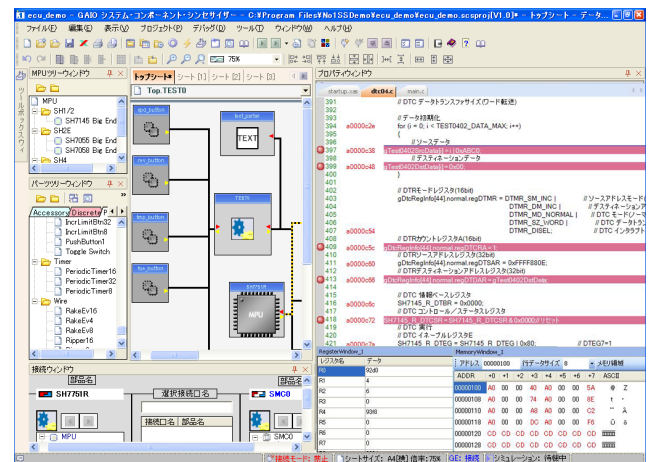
ecu_demo - GAIO システム・コンポーネント・シンセサイザー - C:¥Program Files¥No1SSDemo¥ecu_demo¥ecu_demo.scsproj[V1.0]* - トップシート - データ...

ファイル(F) 編集(E) 表示(V) プロジェクト(P) デバッグ(D) ツール(T) ウィンドウ(W) ヘルプ(H)

75%

MPUツリーウィンドウ

MPU
SH1/2
SH7145 Big End
SH2E
SH7055 Big End
SH7058 Big End
SH4

パーツツリーウィンドウ

Accessory Discrete

IncrLimitBtn32
IncrLimitBtn8
PushButton1
Toggle Switch
Timer
PeriodicTimer16
PeriodicTimer32
PeriodicTimer8
Wire
RakeEv16
RakeEv4
RakeEv8
Ripper16

トップシート シート[1] シート[2] シート[3]

Top.TEST0

gpio_button
mtr_button
tmu_button
tpu_button
lcd_panel
TEXT
TEET6
SH7145
MPU

プロパティウィンドウ

startup.sxx dtc04.c main.c

391 // DTC データトランスファサイズ(ワード転送)
392
393 // データ初期化
a0000c2e 394 for (i = 0; i < TEST0402_DATA_MAX; i++)
395 {
396 // ソースデータ
a0000c38 397 gTest0402SrcData[i] = i | 0xABC0;
398 // デスティネーションデータ
a0000c48 399 gTest0402DstData[i] = 0x00;
400 }
401
402 // DTRモードレジスタ(16bit)
403 gDtcRegInfo[44].normal.regDTMR = DTMR_SM_INC | // ソースアドレスモード
404 DTMR_DM_INC | // デスティネーションア
405 DTMR_MD_NORMAL | // DTC モード(ノーマ
406 DTMR_SZ_WORD | // DTC データトラ
a0000c54 407 DTMR_DISEL; // DTC インタラプト
408
409 // DTRカウントレジスタA(16bit)
a0000c5c 410 gDtcRegInfo[44].normal.regDTCRA = 1;
411 // DTRソースアドレスレジスタ(32bit)
a0000c60 412 gDtcRegInfo[44].normal.regDTSAR = 0xFFFF880E;
413 // DTRデスティネーションアドレスレジスタ(32bit)
a0000c66 414 gDtcRegInfo[44].normal.regDTDAR = gTest0402DstData;
415
416 // DTC 情報ベースレジスタ
a0000c6c 417 SH7145_R_DTBR = 0x0000;
418 // DTC コントロール／ステータスレジスタ
a0000c72 419 SH7145_R_DTCSR = SH7145_R_DTCSR & 0x0000;//リセット
420 // DTC 実行
421 // DTC イネーブルレジスタE
422 SH7145_R_DTEG = SH7145_R_DTEG | 0x80; // DTEG7=1

RegisterWindow_1

| レジスタ名 | データ |
|---|---|
| R0 | 92d0 |
| R1 | 4 |
| R2 | 6 |
| R3 | 0 |
| R4 | 93f8 |
| R5 | 0 |
| R6 | 0 |
| R7 | 0 |

MemoryWindow_1

アドレス 00000100 行データサイズ 8 メモリ編集

| ADDR | +0 | +1 | +2 | +3 | +4 | +5 | +6 | +7 | ASCII |
|---|---|---|---|---|---|---|---|---|---|
| 00000100 | A0 | 00 | 00 | A0 | A0 | 00 | 00 | 5A | |
| 00000108 | A0 | 00 | 00 | 74 | A0 | 00 | 00 | 8E | |
| 00000110 | A0 | 00 | 00 | A0 | A0 | 00 | 00 | C4 | |
| 00000118 | A0 | 00 | 00 | E8 | A0 | 00 | 00 | F6 | |
| 00000120 | CD | CD | CD | CD | CD | CD | CD | CD | |
| 00000128 | CD | CD | CD | CD | CD | CD | CD | CD | |

接続ウィンドウ

部品名
SH7751R
選択接続口名
接続口名 部品名
MPU
部品名
SMC0
SMC0

接続モード: 禁止 シートサイズ: A4(横) 倍率: 75% GE: 接続 シミュレーション: 待機中